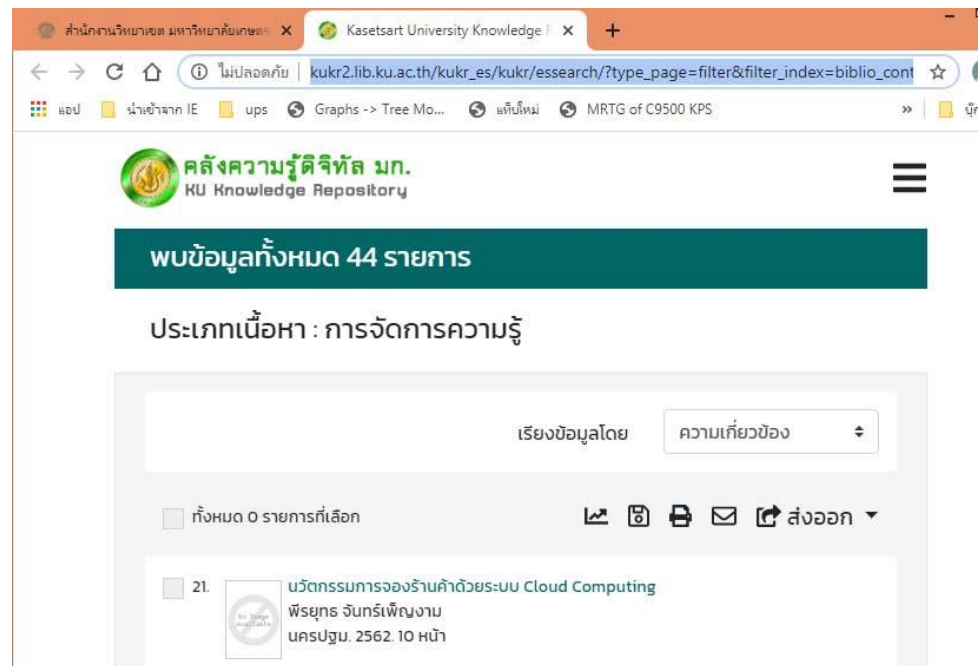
สำนักงานวิทยาเขต มหาวิทยาลัยเกษตร ×
Kasetsart University Knowledge ×
+
ไม่ปลอดภัย | kukr2.lib.ku.ac.th/kukr_es/kukr/essearch/?type_page=filter&filter_index=biblio_cont
แอป
นำเข้าจาก IE
ups
Graphs -> Tree Mo...
แท็บใหม่
MRTG of C9500 KPS
»

คลังความรู้ดิจิทัล มก.
KU Knowledge Repository

พบข้อมูลทั้งหมด 44 รายการ

ประเภทเนื้อหา : การจัดการความรู้

เรียงข้อมูลโดย
ความเกี่ยวข้อง

ทั้งหมด 0 รายการที่เลือก
ส่งออก

21.
No Image available
นวัตกรรมการจองร้านค้าด้วยระบบ Cloud Computing
พิรยุทธ จันทร์เพ็ญงาม
นครปฐม. 2562. 10 หน้า